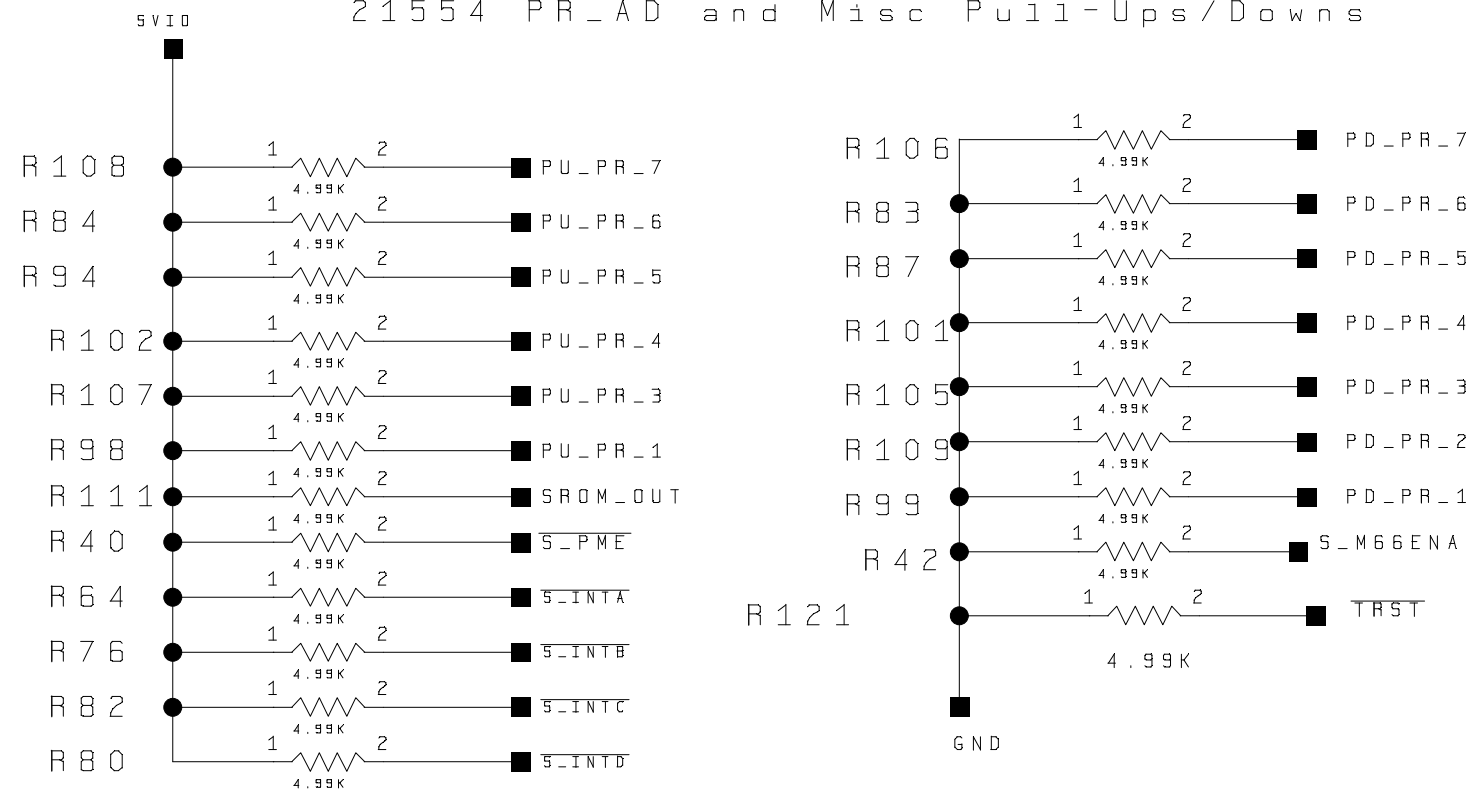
21554 PR_AD and Misc Pull-Ups/Downs

SVIO

R108 1 2 4.99K PU_PR_7
R84 1 2 4.99K PU_PR_6
R94 1 2 4.99K PU_PR_5
R102 1 2 4.99K PU_PR_4
R107 1 2 4.99K PU_PR_3
R98 1 2 4.99K PU_PR_1
R111 1 2 4.99K SROM_OUT
R40 1 2 4.99K $\overline{S\_PME}$
R64 1 2 4.99K $\overline{S\_INTA}$
R76 1 2 4.99K $\overline{S\_INTB}$
R82 1 2 4.99K $\overline{S\_INTC}$
R80 1 2 4.99K $\overline{S\_INTD}$

R106 1 2 4.99K PD_PR_7
R83 1 2 4.99K PD_PR_6
R87 1 2 4.99K PD_PR_5
R101 1 2 4.99K PD_PR_4
R105 1 2 4.99K PD_PR_3
R109 1 2 4.99K PD_PR_2
R99 1 2 4.99K PD_PR_1
R42 1 2 4.99K S_M66ENA
R121 1 2 4.99K $\overline{TRST}$

GND